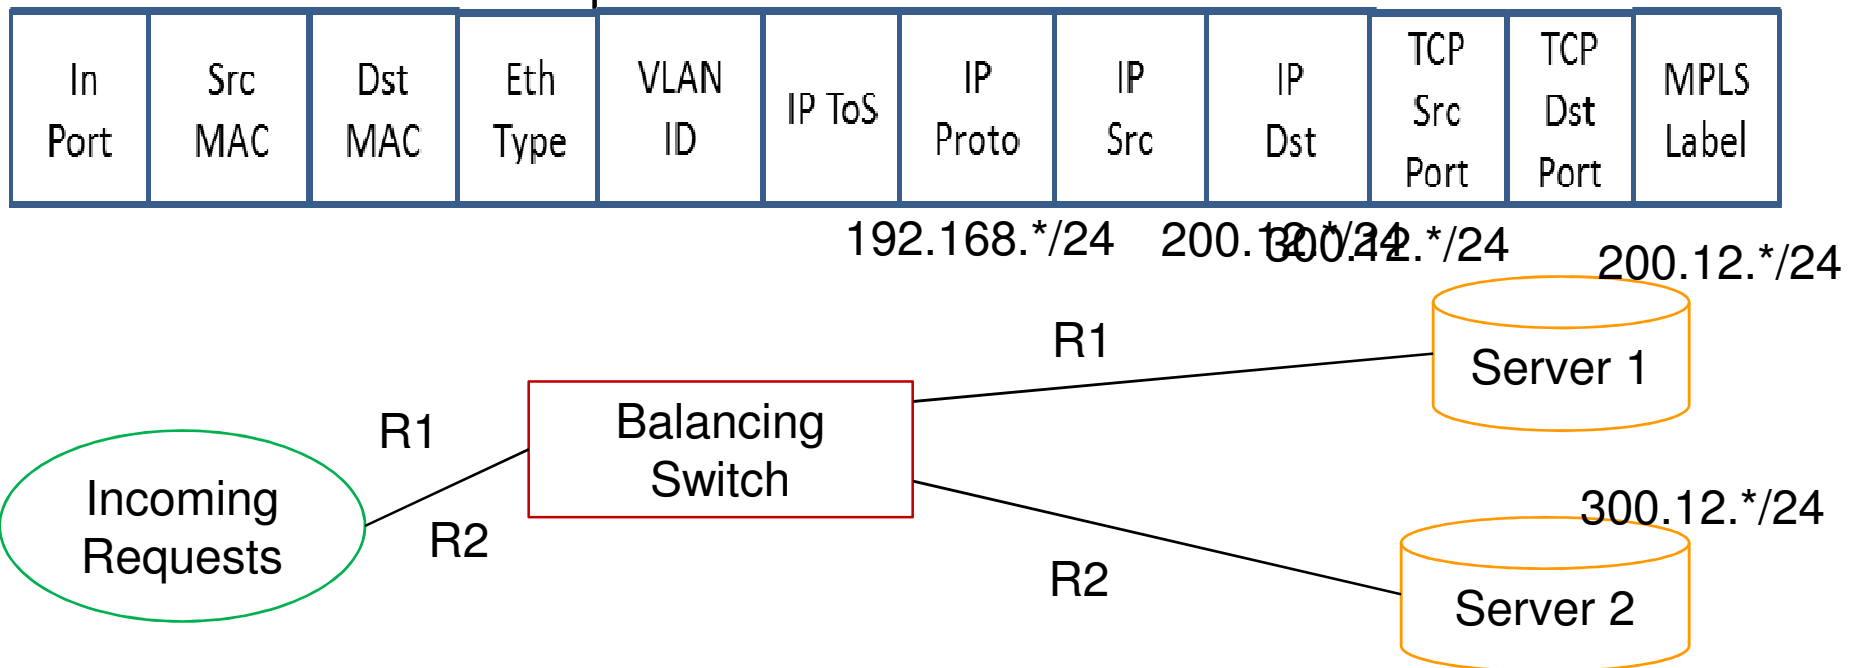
| In Port | Src MAC | Dst MAC | Eth Type | VLAN ID | IP ToS | IP Proto | IP Src | IP Dst | TCP Src Port | TCP Dst Port | MPLS Label |
|---|---|---|---|---|---|---|---|---|---|---|---|

192.168.*/24 200.12.*/24 300.12.*/24

200.12.*/24

R1

Server 1

R1

Balancing Switch

Incoming Requests

R2

300.12.*/24

R2

Server 2